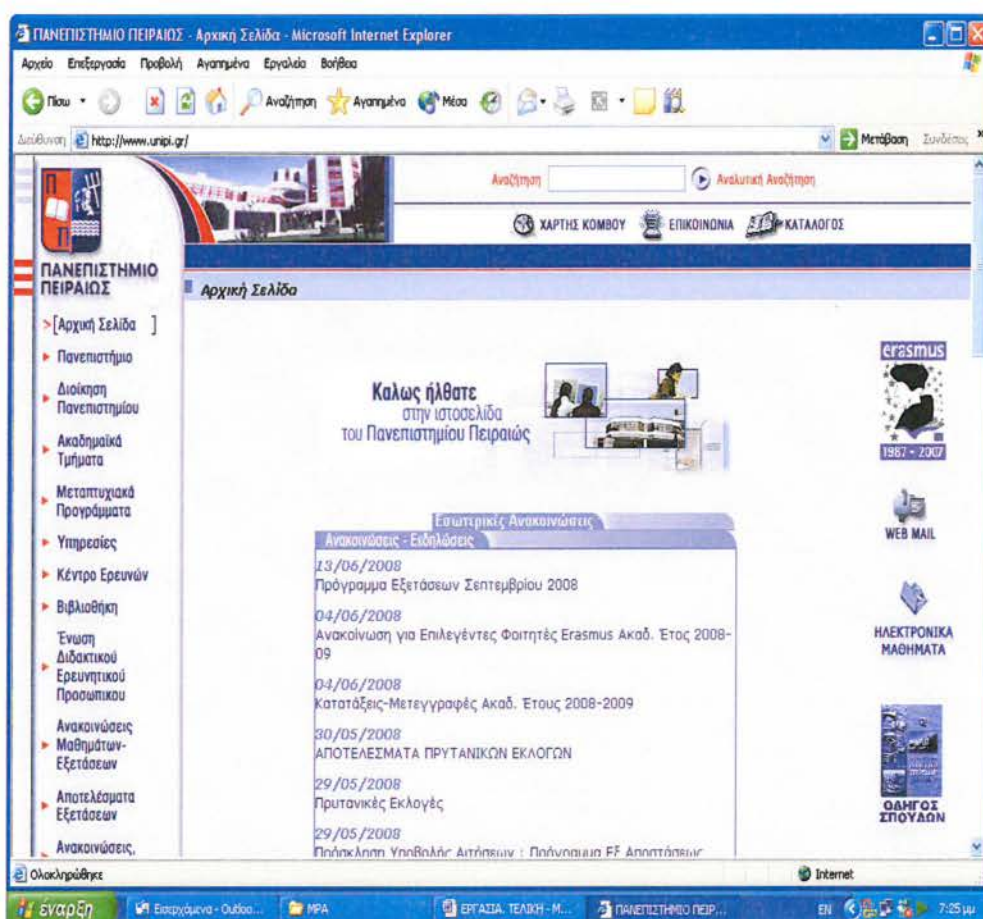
ΠΑΝΕΠΙΣΤΗΜΙΟ ΠΕΙΡΑΙΩΣ - Αρχική Σελίδα - Microsoft Internet Explorer

Αρχείο Επεξεργασία Προβολή Αγαπημένα Εργαλεία Βοήθεια

Πίσω Αναζήτηση Αγαπημένα Μέσα

Διεύθυνση http://www.unipi.gr/ Μετάβαση Συνδέσεις

Αναζήτηση Αναλυτική Αναζήτηση

ΧΑΡΤΗΣ ΚΟΜΒΟΥ ΕΠΙΚΟΙΝΩΝΙΑ ΚΑΤΑΛΟΓΟΣ

ΠΑΝΕΠΙΣΤΗΜΙΟ ΠΕΙΡΑΙΩΣ

Αρχική Σελίδα

>[Αρχική Σελίδα ]
Πανεπιστήμιο
Διοίκηση Πανεπιστημίου
Ακαδημαϊκά Τμήματα
Μεταπτυχιακά Προγράμματα
Υπηρεσίες
Κέντρο Ερευνών
Βιβλιοθήκη
Ένωση Διδακτικού Ερευνητικού Προσωπικού
Ανακοινώσεις Μαθημάτων-Εξετάσεων
Αποτελέσματα Εξετάσεων
Ανακοινώσεις,

Καλως ήλθατε στην ιστοσελίδα του Πανεπιστημίου Πειραιώς

Εσωτερικές Ανακοινώσεις
Ανακοινώσεις - Ειδήσεις

13/06/2008
Πρόγραμμα Εξετάσεων Σεπτεμβρίου 2008

04/06/2008
Ανακοίνωση για Επιλεγέντες Φοιτητές Erasmus Ακαδ. Έτος 2008-09

04/06/2008
Κατατάξεις-Μετεγγραφές Ακαδ. Έτους 2008-2009

30/05/2008
ΑΠΟΤΕΛΕΣΜΑΤΑ ΠΡΥΤΑΝΙΚΩΝ ΕΚΛΟΓΩΝ

29/05/2008
Πρυτανικές Εκλογές

29/05/2008
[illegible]

erasmus 1987 - 2007

WEB MAIL

ΗΛΕΚΤΡΟΝΙΚΑ ΜΑΘΗΜΑΤΑ

ΟΔΗΓΟΣ ΣΠΟΥΔΩΝ

Ολοκληρώθηκε Internet

έναρξη Εισερχόμενα - Outloo... MPA ΕΡΓΑΣΙΑ. ΤΕΛΙΚΗ - M... ΠΑΝΕΠΙΣΤΗΜΙΟ ΠΕΙΡ... EN 7:25 μμ